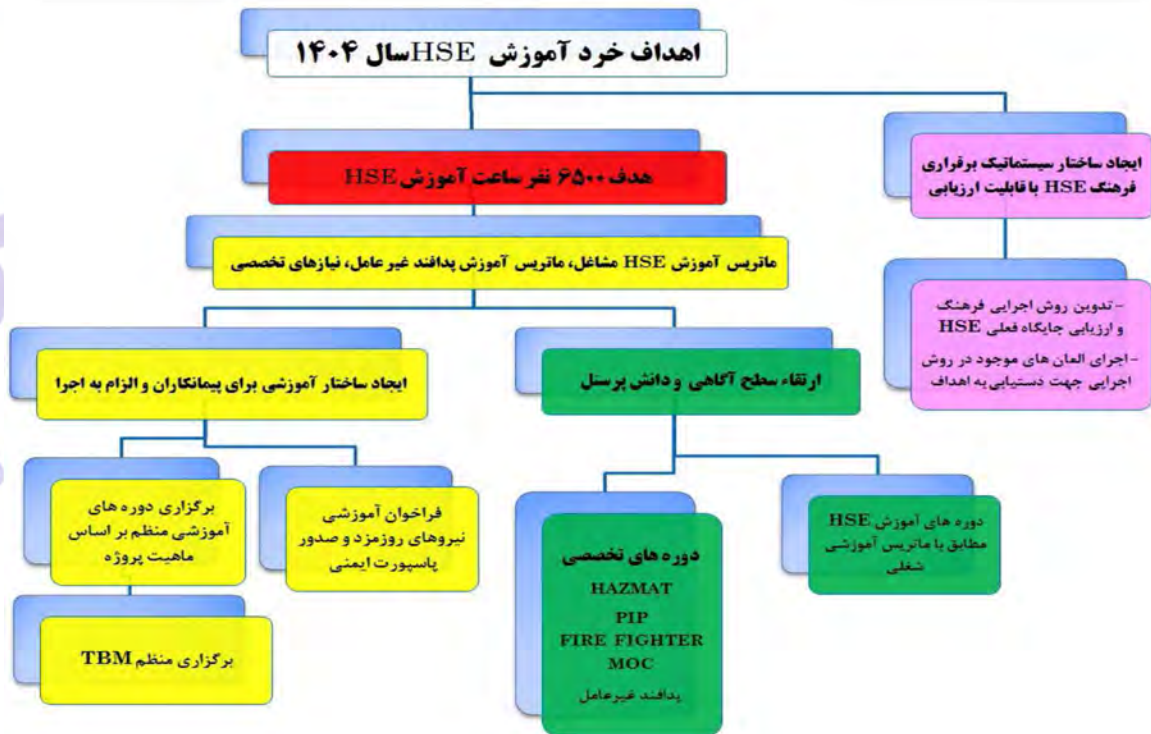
اهداف خرد آموزش HSEسال ۱۴۰۴

هدف ۶۵۰۰ نفر ساعت آموزش HSE

ایجاد ساختار سیستماتیک برقراری فرهنگ HSE با قابلیت ارزیابی

ماتریس آموزش HSE مشاغل، ماتریس آموزش پدافند غیر عامل، نیازهای تخصصی

- تدوین روش اجرایی فرهنگ و ارزیابی جایگاه فعلی HSE
- اجرای المان های موجود در روش اجرایی جهت دستیابی به اهداف

ایجاد ساختار آموزشی برای پیمانکاران و الزام به اجرا

ارتقاء سطح آگاهی و دانش پرسنل

برگزاری دوره های آموزشی منظم بر اساس ماهیت پروژه

فراخوان آموزشی نیروهای روزمزد و صدور پاسپورت ایمنی

دوره های تخصصی
HAZMAT
PIP
FIRE FIGHTER
MOC
پدافند غیرعامل

دوره های آموزش HSE مطابق با ماتریس آموزشی شغلی

برگزاری منظم TBM